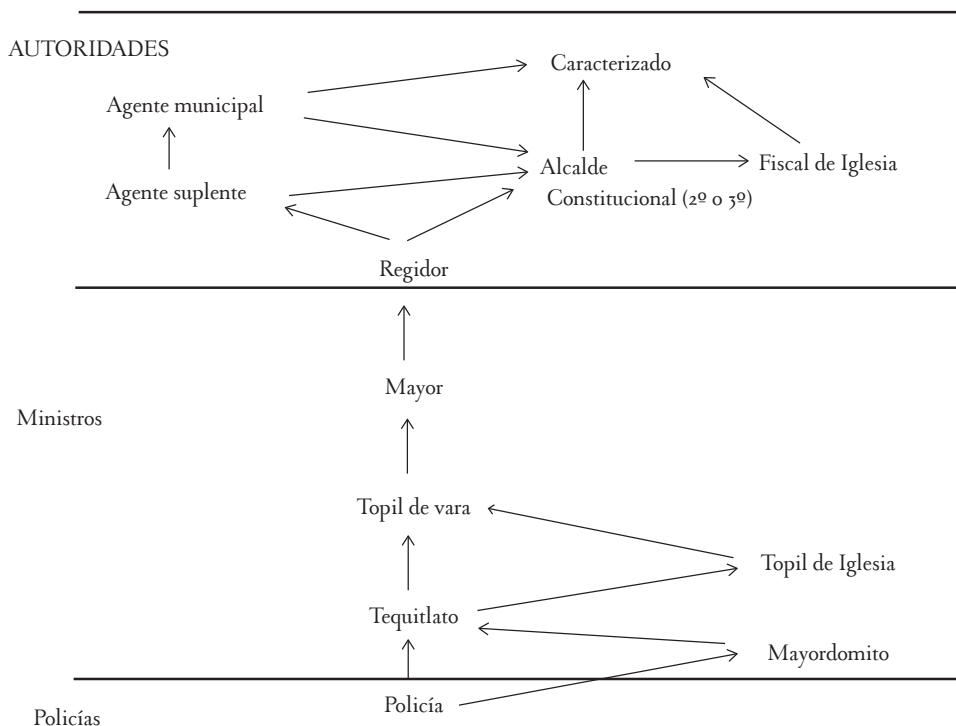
AUTORIDADES

Caracterizado

Agente municipal

Alcalde

Fiscal de Iglesia

Agente suplente

Constitucional (2º o 3º)

Regidor

Mayor

Ministros

Topil de vara

Topil de Iglesia

Tequitlato

Mayordomito

Policía

Policías